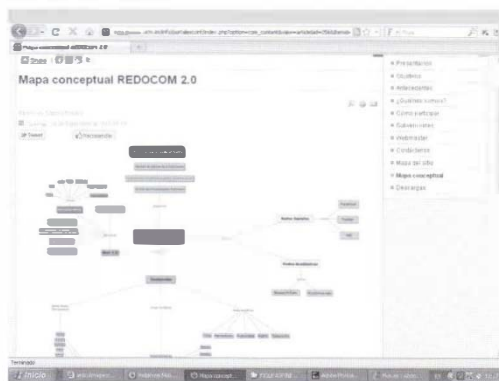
Mapa conceptual REDOCOM 2.0

Share

Tweet

Recomendar

Presentación
Objetivos
Antecedentes
¿Quiénes somos?
Cómo participar
Subvenciones
Webmaster
Condiciones
Mapa del sitio
Mapa conceptual
Descargas

Terminado

Inicio

Mapa concept...